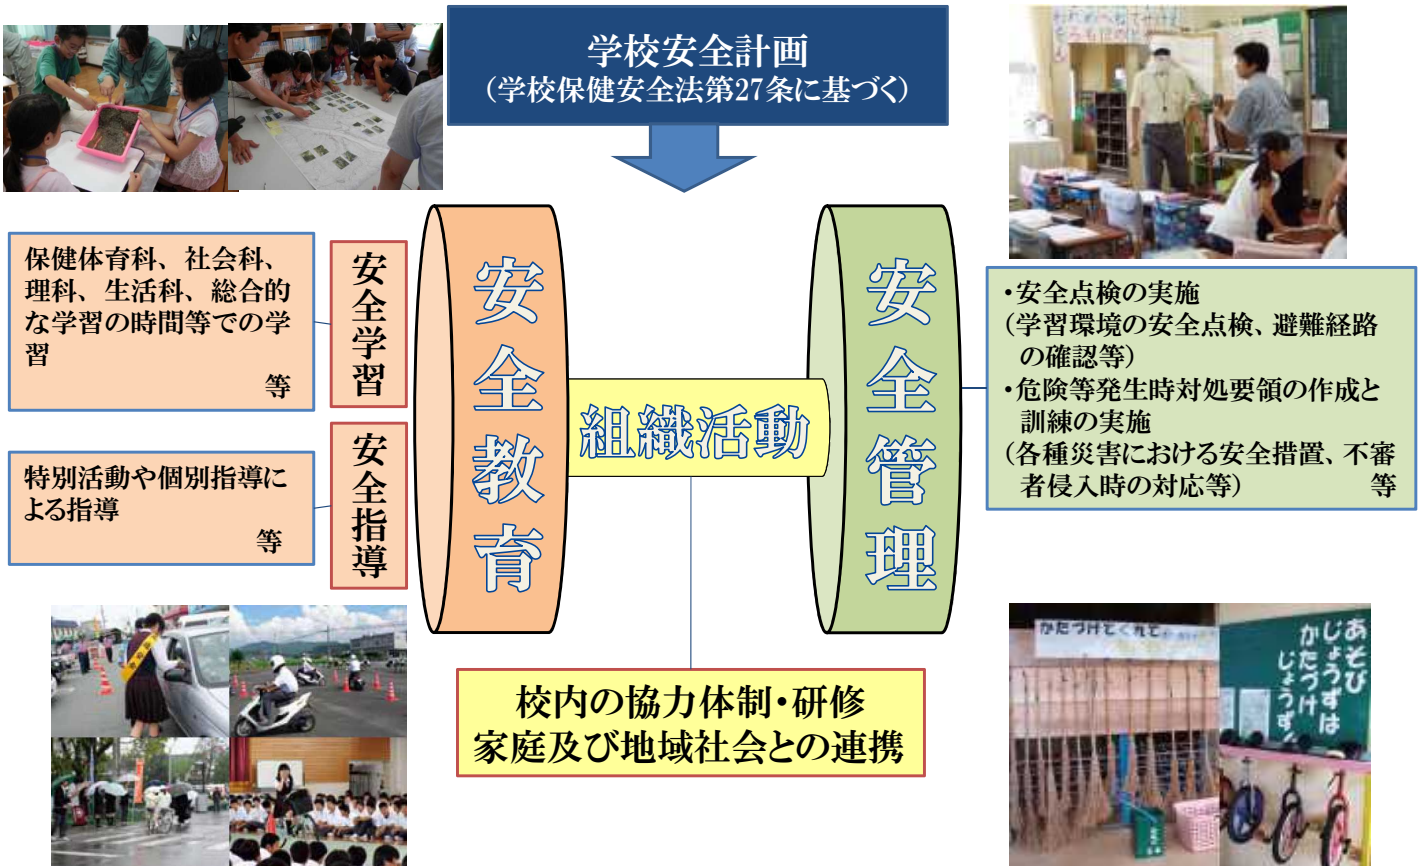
学校安全計画
（学校保健安全法第27条に基づく）

保健体育科、社会科、理科、生活科、総合的な学習の時間等での学習
等

安全学習

特別活動や個別指導による指導
等

安全指導

安全教育

組織活動

安全管理

・安全点検の実施
（学習環境の安全点検、避難経路の確認等）
・危険等発生時対処要領の作成と訓練の実施
（各種災害における安全措置、不審者侵入時の対応等）
等

校内の協力体制・研修
家庭及び地域社会との連携

かたづけてくれて

あそびじょうずは
かたづけじょうず